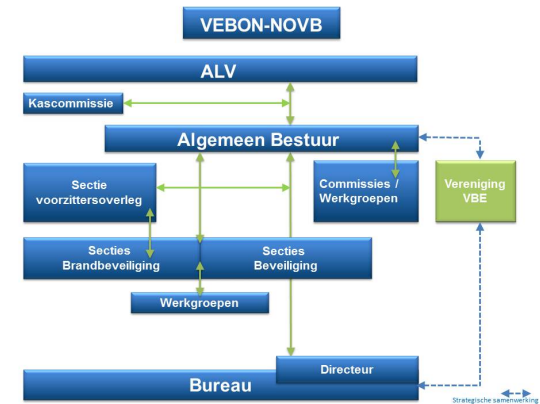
VEBON-NOVB

ALV

Kascommissie

Algemeen Bestuur

Sectie voorzittersoverleg

Commissies / Werkgroepen

Vereniging VBE

Secties Brandbeveiliging

Secties Beveiliging

Werkgroepen

Directeur

Bureau

Strategische samenwerking